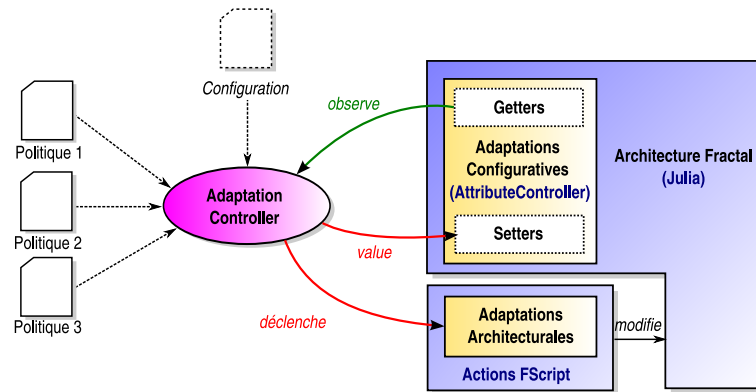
Configuration

Politique 1

Politique 2

Politique 3

observe

Adaptation Controller

Getters

Adaptations Configuratives (AttributeController)

Setters

Architecture Fractal (Julia)

value

déclenche

Adaptations Architecturales

modifie

Actions FScript